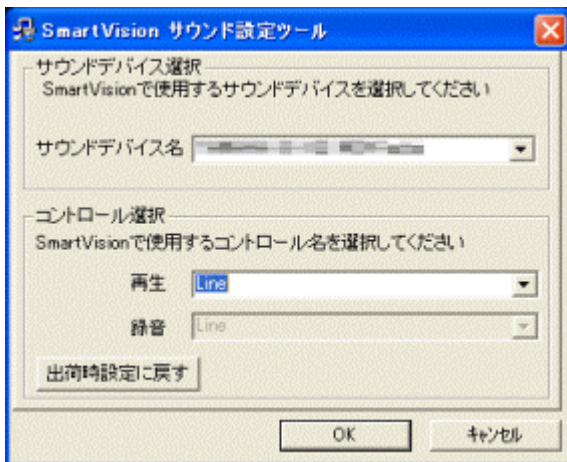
SmartVision サウンド設定ツール

サウンドデバイス選択
SmartVisionで使用するサウンドデバイスを選択してください

サウンドデバイス名 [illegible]

コントロール選択
SmartVisionで使用するコントロール名を選択してください

再生 Line

録音 Line

出荷時設定に戻す

OK キャンセル